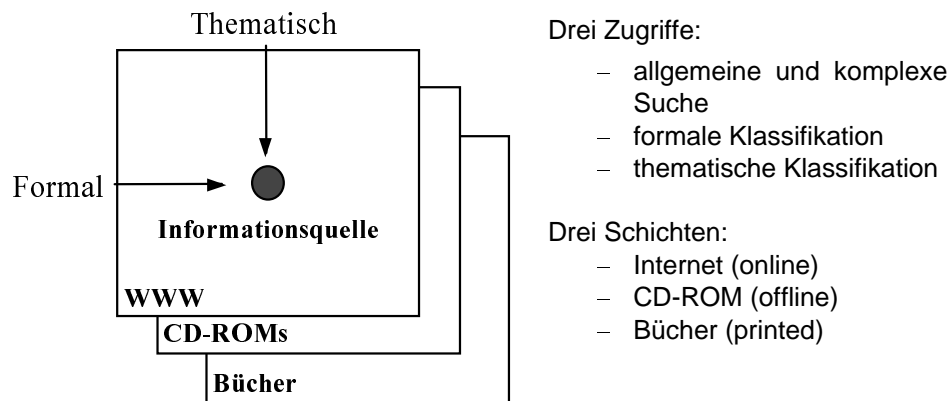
Thematisch

Formal

Informationsquelle

WWW

CD-ROMs

Bücher

Drei Zugriffe:

- allgemeine und komplexe Suche
- formale Klassifikation
- thematische Klassifikation

Drei Schichten:

- Internet (online)
- CD-ROM (offline)
- Bücher (printed)